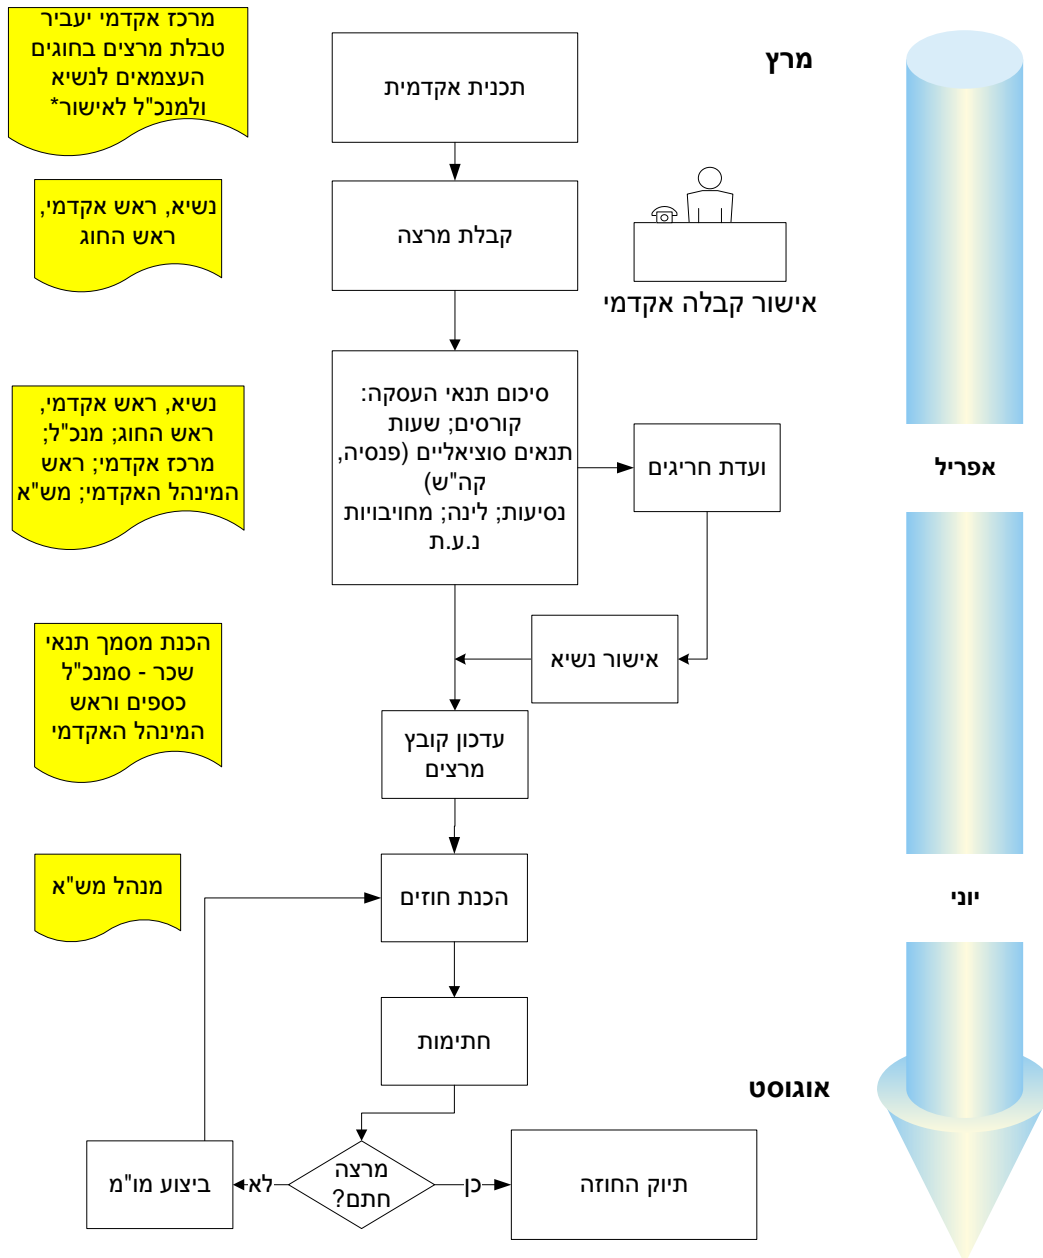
מרכז אקדמי יעביר טבלת מרצים בחוגים העצמאים לנשיא ולמנכ"ל לאישור*

תכנית אקדמית

מרץ

נשיא, ראש אקדמי, ראש החוג

קבלת מרצה

אישור קבלה אקדמי

נשיא, ראש אקדמי, ראש החוג; מנכ"ל; מרכז אקדמי; ראש המינהל האקדמי; מש"א

סיכום תנאי העסקה: קורסים; שעות תנאים סוציאליים (פנסיה, קה"ש) נסיעות; לינה; מחויבויות נ.ע.ת

ועדת חריגים

אפריל

הכנת מסמך תנאי שכר - סמנכ"ל כספים וראש המינהל האקדמי

אישור נשיא

עדכון קובץ מרצים

מנהל מש"א

הכנת חוזים

יוני

חתימות

אוגוסט

ביצוע מו"מ

לא

מרצה חתם?

כן

תיוק החוזה